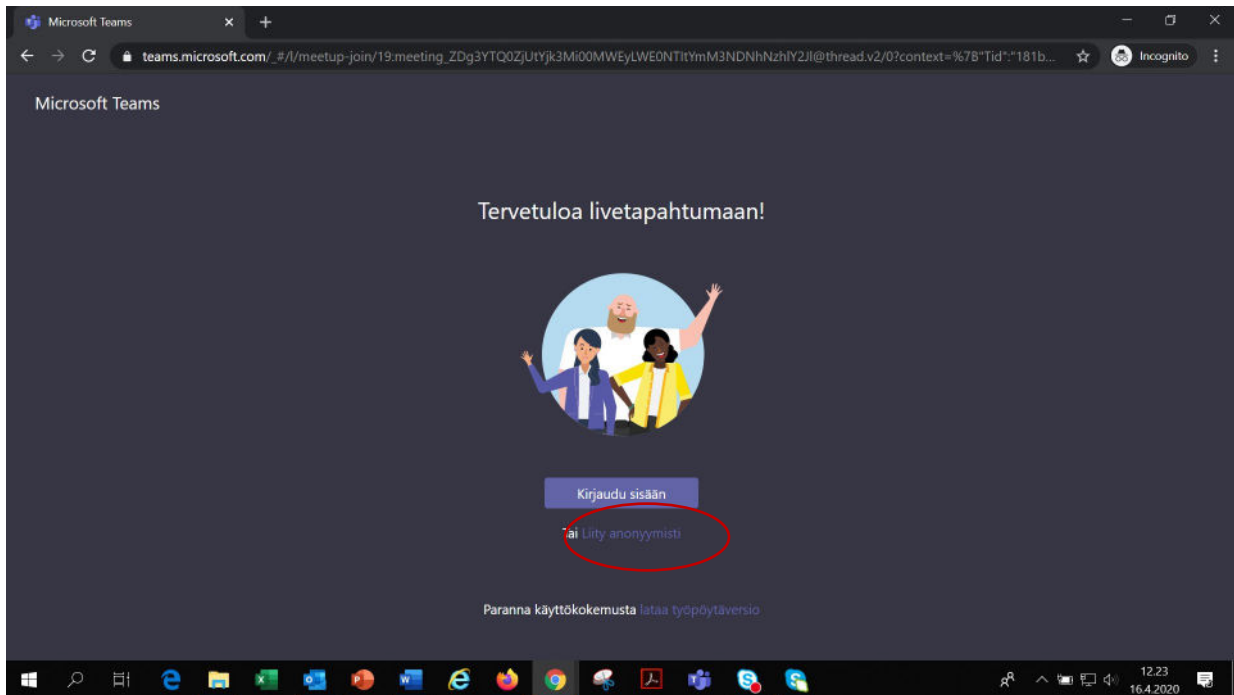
Microsoft Teams

teams.microsoft.com/_#/l/meetup-join/19:meeting_ZDg3YTQ0ZjUtYjk3Mi00MWEyLWE0NTItYmM3NDNhNzhlY2Jl@thread.v2/0?context=%7B"Tid":"181b...

Incognito

Microsoft Teams

Tervetuloa livetapahtumaan!

Kirjaudu sisään

Tai Liity anonyymisti

Paranna käyttökokemusta lataa työpöytäversio

12.23
16.4.2020